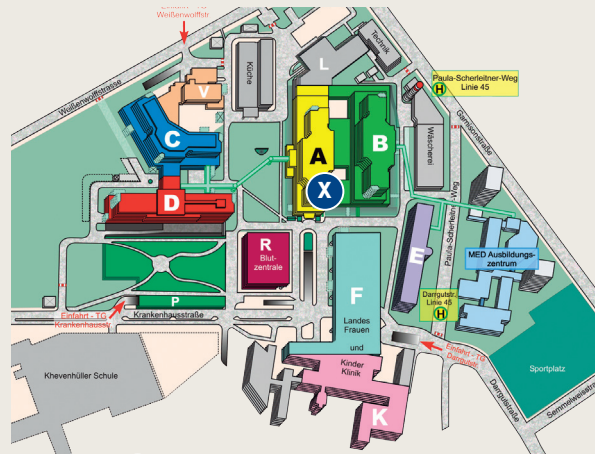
Einfahrt - TG Weißenwolffstr.

Weißenwolffstrasse

Küche

Technik

L

Paula-Scherleitner-Weg Linie 45

H

V

C

A

B

Wäscherei

Garnisonstraße

X

D

Paula-Scherleitner-Weg

R Blutzentrale

E

MED Ausbildungszentrum

P

F Landes Frauen und Kinder Klinik

Dargutstr. Linie 45

H

Einfahrt - TG Krankenhausstr.

Krankenhausstraße

Einfahrt - TG Dargutstr.

Khevenhüller Schule

K

Sportplatz

Dargutstraße

Semmelweisstr.